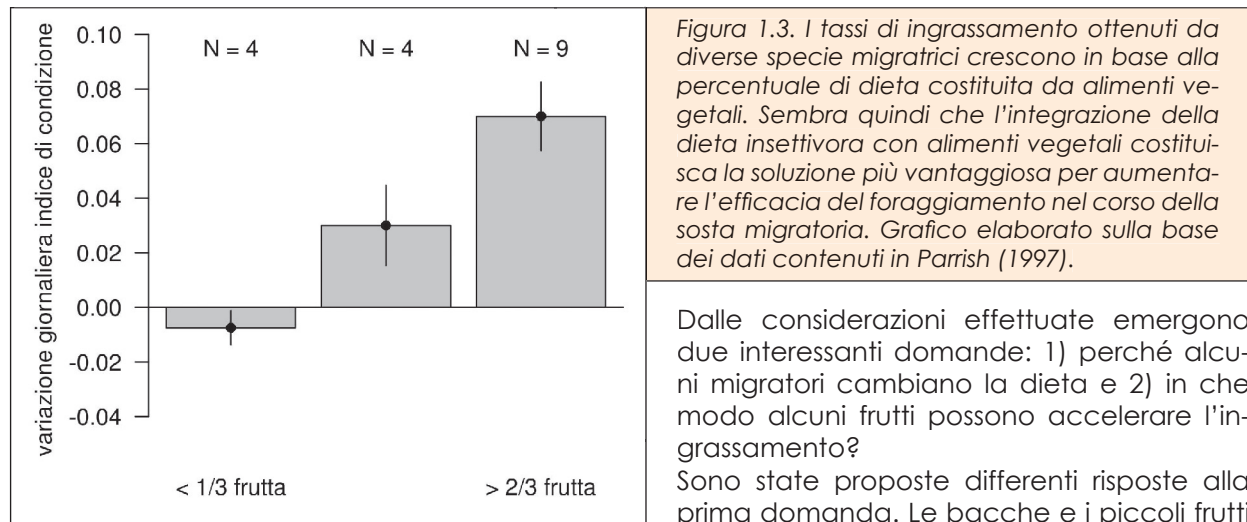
variazione giornaliera indice di condizione

0.10
0.08
0.06
0.04
0.02
0.00
-0.02
-0.04

N = 4 N = 4 N = 9

< 1/3 frutta > 2/3 frutta

Figura 1.3. I tassi di ingrassamento ottenuti da diverse specie migratrici crescono in base alla percentuale di dieta costituita da alimenti vegetali. Sembra quindi che l'integrazione della dieta insettivora con alimenti vegetali costituisca la soluzione più vantaggiosa per aumentare l'efficacia del foraggiamento nel corso della sosta migratoria. Grafico elaborato sulla base dei dati contenuti in Parrish (1997).

Dalle considerazioni effettuate emergono due interessanti domande: 1) perché alcuni migratori cambiano la dieta e 2) in che modo alcuni frutti possono accelerare l'ingrassamento?

Sono state proposte differenti risposte alla prima domanda. Le bacche e i piccoli frutti